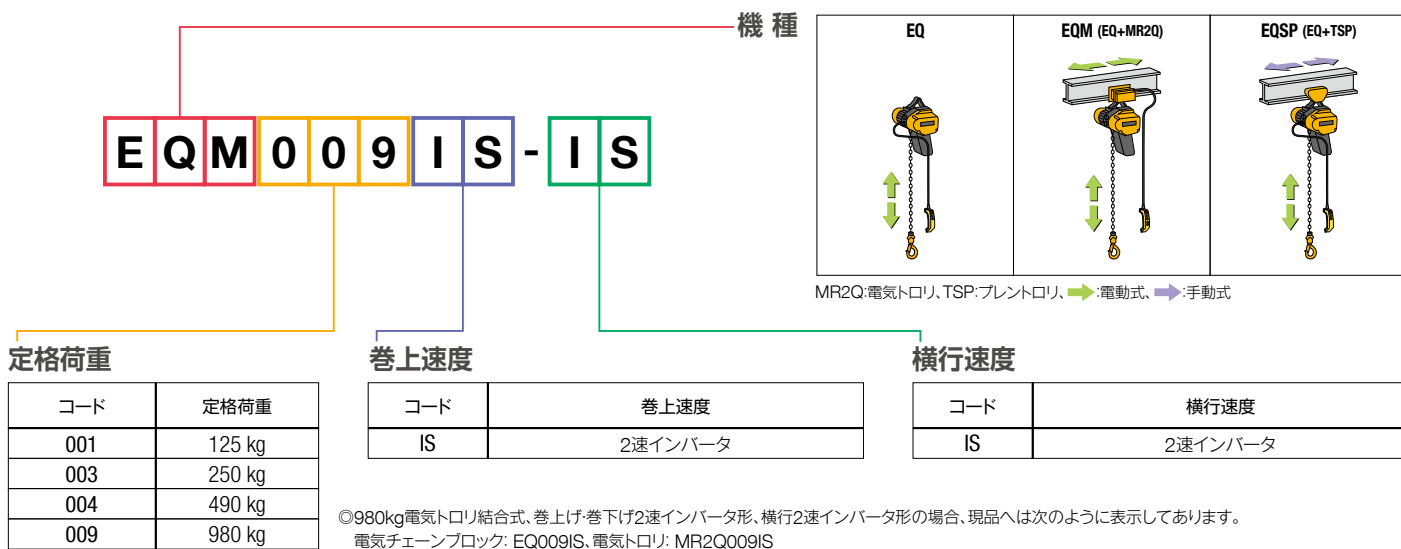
機 種

E Q M 0 0 9 I S - I S

| EQ | EQM (EQ+MR2Q) | EQSP (EQ+TSP) |
|---|---|---|

MR2Q:電気トロリ、TSP:プレントロリ、➡:電動式、➡:手動式

定格荷重

| コード | 定格荷重 |
|---|---|
| 001 | 125 kg |
| 003 | 250 kg |
| 004 | 490 kg |
| 009 | 980 kg |

巻上速度

| コード | 巻上速度 |
|---|---|
| IS | 2速インバータ |

横行速度

| コード | 横行速度 |
|---|---|
| IS | 2速インバータ |

◎980kg電気トロリ結合式、巻上げ·巻下げ2速インバータ形、横行2速インバータ形の場合、現品へは次のように表示してあります。
電気チェーンブロック: EQ009IS、電気トロリ: MR2Q009IS